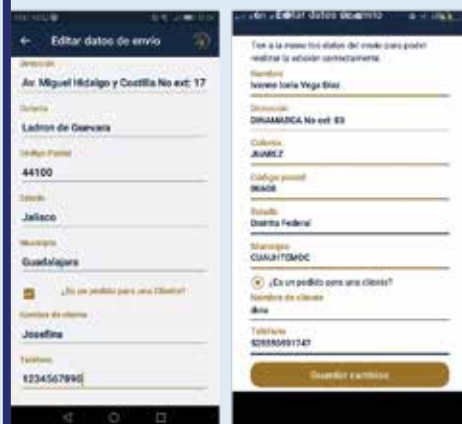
Editar datos de envío

Dirección
Av. Miguel Hidalgo y Costilla No ext: 17

Colonia
Ladron de Guevara

Código Postal
44100

Estado
Jalisco

Municipio
Guadalajara

¿Es un pedido para un Cliente?

Nombre del cliente
Josefina

Teléfono
1234567890

Editar datos de envío

Ten a la mano los datos del envío para poder realizar la solución correctamente.

Nombre
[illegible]

Dirección
DINAMARCA No ext: 83

Colonia
JUAREZ

Código postal
06600

Estado
Distrito Federal

Municipio
CUAUHTEMOC

¿Es un pedido para una cliente?

Nombre de cliente
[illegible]

Teléfono
525550551747

Guardar cambios